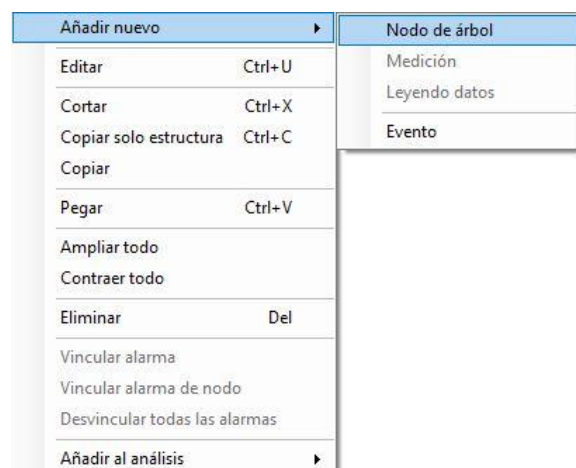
Añadir nuevo
Nodo de árbol
Medición
Leyendo datos
Evento

Editar Ctrl+U
Cortar Ctrl+X
Copiar solo estructura Ctrl+C
Copiar
Pegar Ctrl+V
Ampliar todo
Contraer todo
Eliminar Del
Vincular alarma
Vincular alarma de nodo
Desvincular todas las alarmas
Añadir al análisis